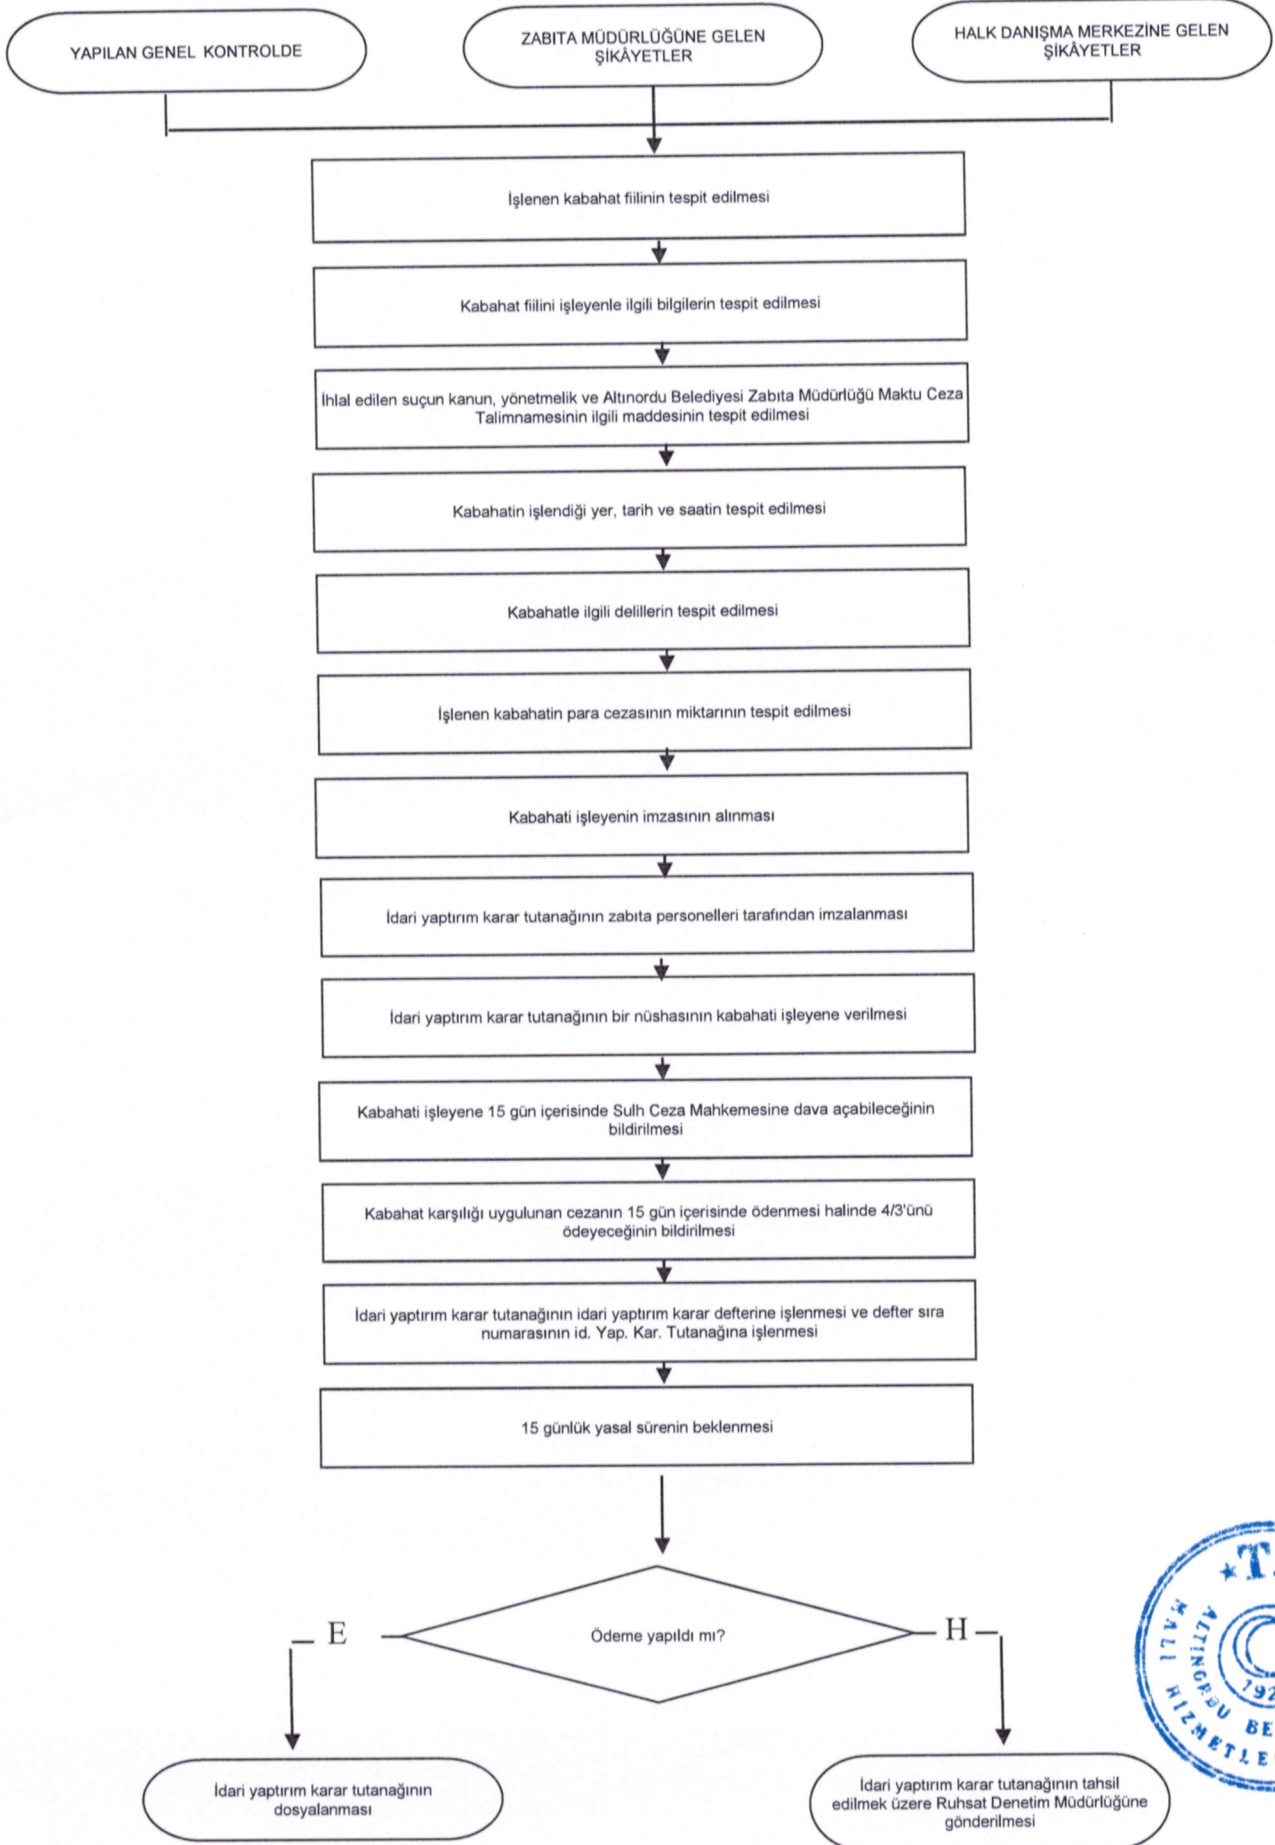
YAPILAN GENEL KONTROLDE

ZABITA MÜDÜRLÜĞÜNE GELEN ŞİKÂYETLER

HALK DANIŞMA MERKEZİNE GELEN ŞİKÂYETLER

İşlenen kabahat fiilinin tespit edilmesi

Kabahat fiilini işleyenle ilgili bilgilerin tespit edilmesi

İhlal edilen suçun kanun, yönetmelik ve Altınordu Belediyesi Zabıta Müdürlüğü Maktu Ceza Talimnamesinin ilgili maddesinin tespit edilmesi

Kabahatin işlendiği yer, tarih ve saatin tespit edilmesi

Kabahatle ilgili delillerin tespit edilmesi

İşlenen kabahatin para cezasının miktarının tespit edilmesi

Kabahati işleyenin imzasının alınması

İdari yaptırım karar tutanağının zabıta personelleri tarafından imzalanması

İdari yaptırım karar tutanağının bir nüshasının kabahati işleyene verilmesi

Kabahati işleyene 15 gün içerisinde Sulh Ceza Mahkemesine dava açabileceğinin bildirilmesi

Kabahat karşılığı uygulanan cezanın 15 gün içerisinde ödenmesi halinde 4/3'ünü ödeyeceğinin bildirilmesi

İdari yaptırım karar tutanağının idari yaptırım karar defterine işlenmesi ve defter sıra numarasının id. Yap. Kar. Tutanağına işlenmesi

15 günlük yasal sürenin beklenmesi

E

Ödeme yapıldı mı?

H

İdari yaptırım karar tutanağının dosyalanması

İdari yaptırım karar tutanağının tahsil edilmek üzere Ruhsat Denetim Müdürlüğüne gönderilmesi

T.
MALİ HİZMETLER
ALTINORDU BE
192